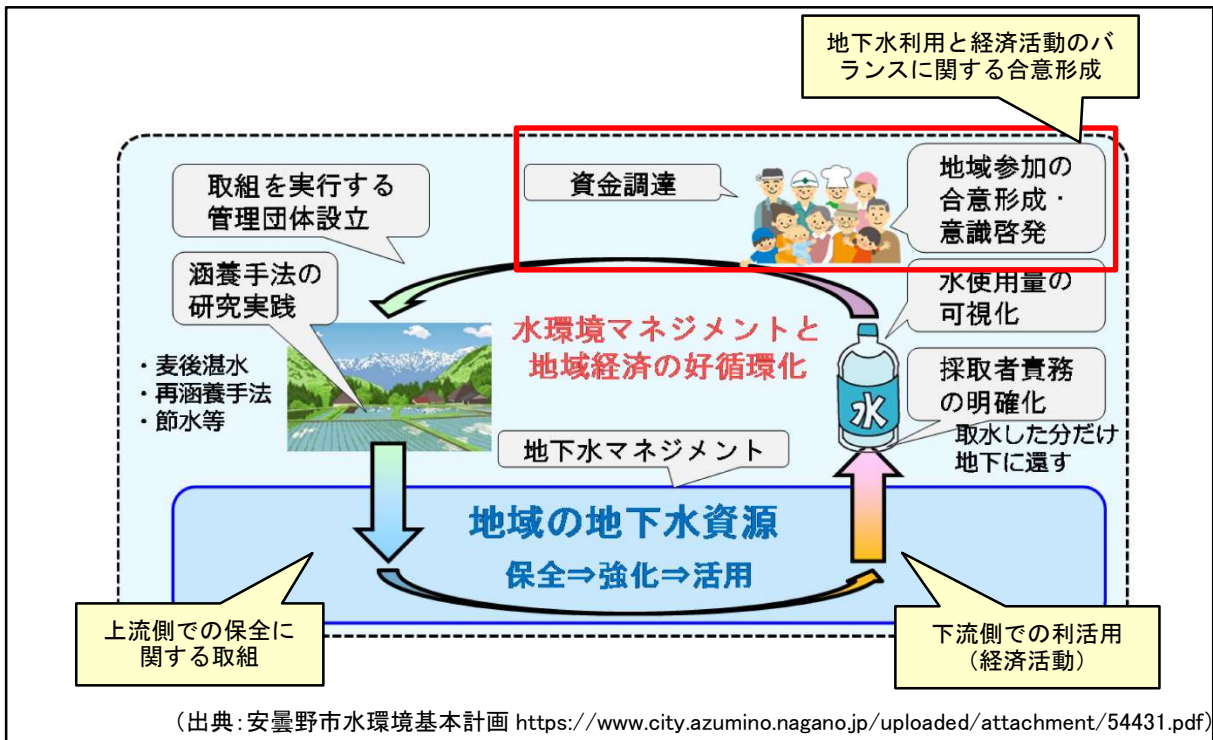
地下水利用と経済活動のバランスに関する合意形成

取組を実行する管理団体設立

資金調達

地域参加の合意形成・意識啓発

涵養手法の研究実践

水使用量の可視化

水環境マネジメントと地域経済の好循環化

・麦後湛水
・再涵養手法
・節水等

採取者責務の明確化

水

取水した分だけ地下に還す

地下水マネジメント

地域の地下水資源

保全⇒強化⇒活用

上流側での保全に関する取組

下流側での利活用（経済活動）

（出典：安曇野市水環境基本計画 https://www.city.azumino.nagano.jp/uploaded/attachment/54431.pdf）